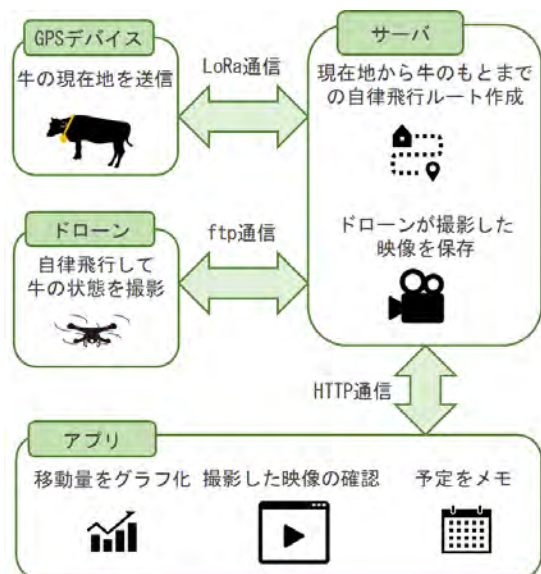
GPSデバイス

牛の現在地を送信

LoRa通信

サーバ

現在地から牛のもとまでの自律飛行ルート作成

ドローンが撮影した映像を保存

ドローン

自律飛行して牛の状態を撮影

ftp通信

HTTP通信

アプリ

移動量をグラフ化

撮影した映像の確認

予定をメモ